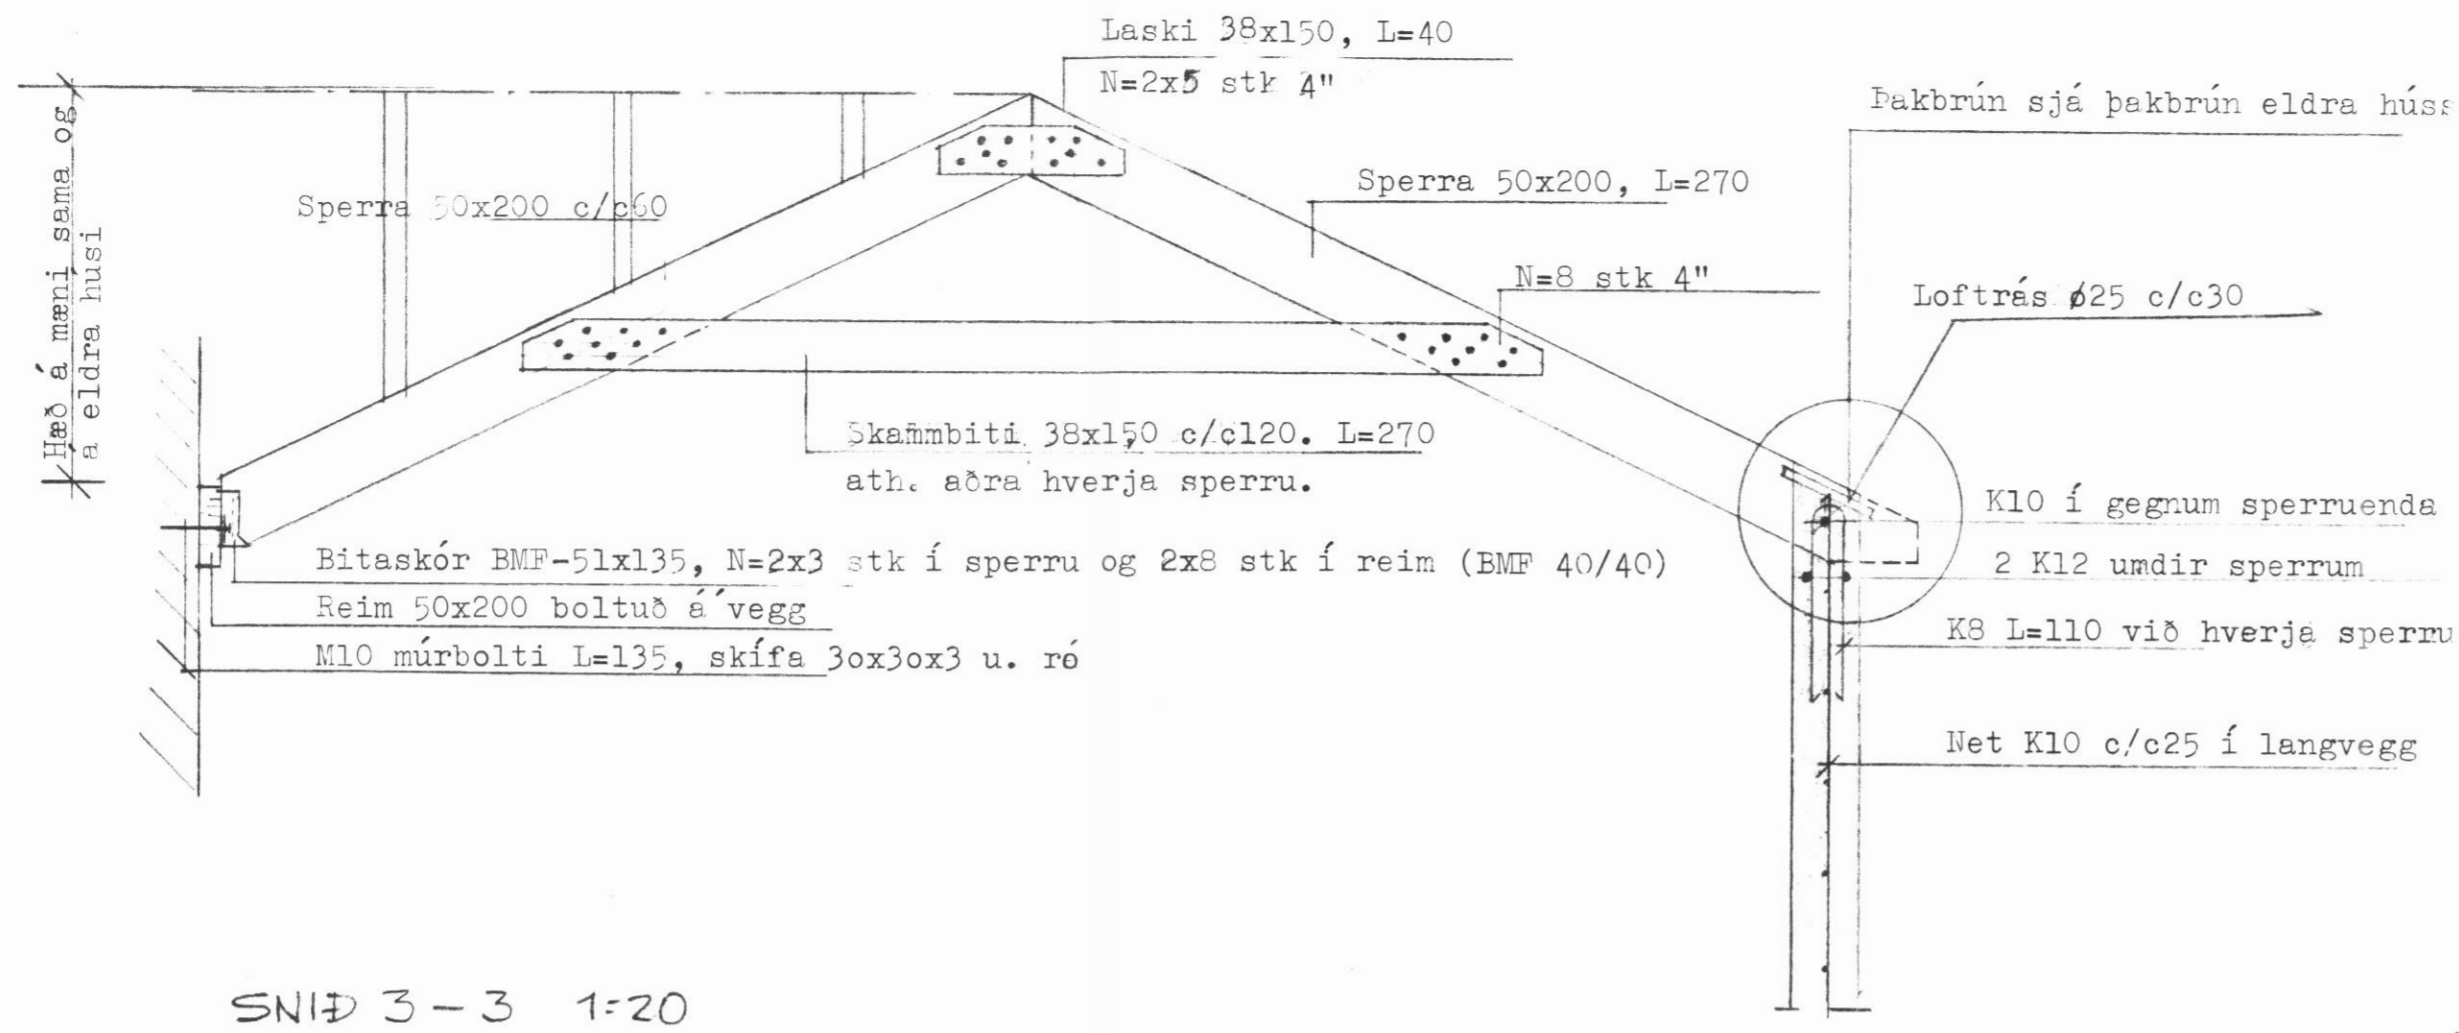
Hæð á mæni sama og á eldra húsi

Laski 38x150, L=40
N=2x5 stk 4"

Þakbrún sjá þakbrún eldra húss

Sperra 50x200 c/c60

Sperra 50x200, L=270

N=8 stk 4"

Loftrás ø25 c/c30

Skammbiti 38x150 c/c120. L=270
ath. aðra hverja sperru.

K10 í gegnum sperruenda

2 K12 umdir sperrum

Bitaskór BMF-51x135, N=2x3 stk í sperru og 2x8 stk í reim (BMF 40/40)

Reim 50x200 boltuð á vegg

M10 múrbolti L=135, skífa 3ox3ox3 u. ró

K8 L=110 við hverja sperru

Net K10 c/c25 í langvegg

SNIÐ 3 - 3 1:20